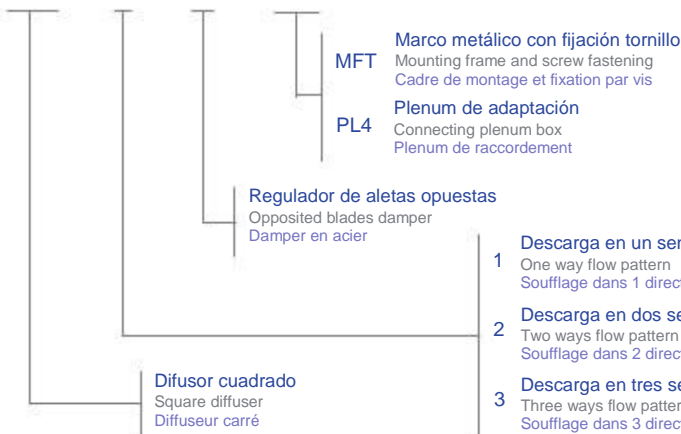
MFT
Marco metálico con fijación tornillo
Mounting frame and screw fastening
Cadre de montage et fixation par vis

PL4
Plenum de adaptación
Connecting plenum box
Plenum de raccordement

Regulador de aletas opuestas
Opposited blades damper
Damper en acier

1
Descarga en un ser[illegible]
One way flow pattern
Soufflage dans 1 direc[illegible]

2
Descarga en dos se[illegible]
Two ways flow pattern
Soufflage dans 2 direc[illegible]

Difusor cuadrado
Square diffuser
Diffuseur carré

3
Descarga en tres se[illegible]
Three ways flow patter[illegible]
Soufflage dans 3 direc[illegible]